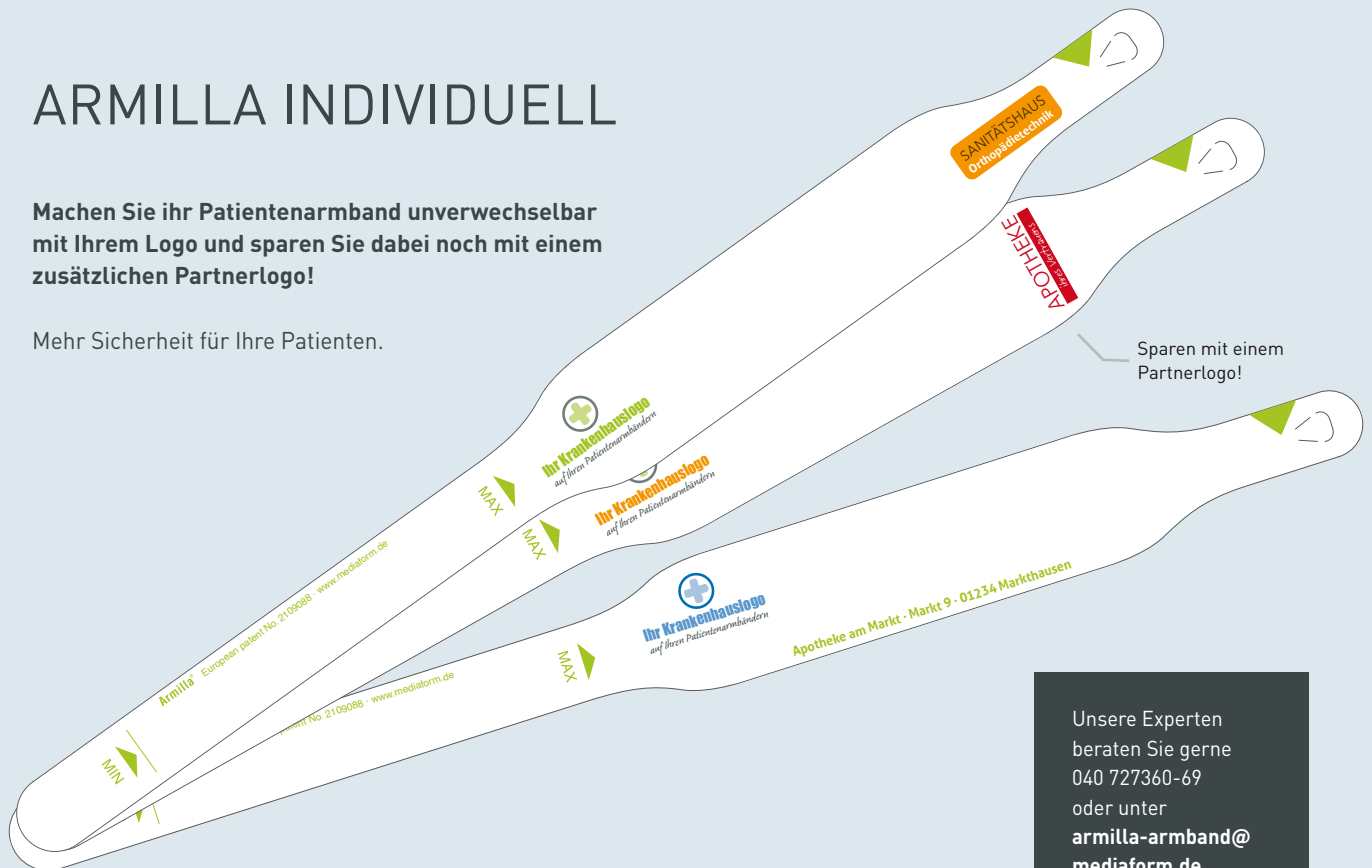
ARMILLA INDIVIDUELL

**Machen Sie ihr Patientenarmband unverwechselbar mit Ihrem Logo und sparen Sie dabei noch mit einem zusätzlichen Partnerlogo!**

Mehr Sicherheit für Ihre Patienten.

SANITÄTSHAUS
Orthopädietechnik

APOTHEKE
Ihr Vor-Ort-Service

Sparen mit einem Partnerlogo!

Ihr Krankenhauslogo
auf Ihren Patientenarmbändern

MAX

Ihr Krankenhauslogo
auf Ihren Patientenarmbändern

MAX

Armilla® European patent No. 2109088 · www.mediaform.de

MIN

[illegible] patent No. 2109088 · www.mediaform.de

Ihr Krankenhauslogo
auf Ihren Patientenarmbändern

MAX

Apotheke am Markt · Markt 9 · 01234 Markthausen

Unsere Experten beraten Sie gerne 040 727360-69 oder unter **armilla-armband@ mediaform.de**